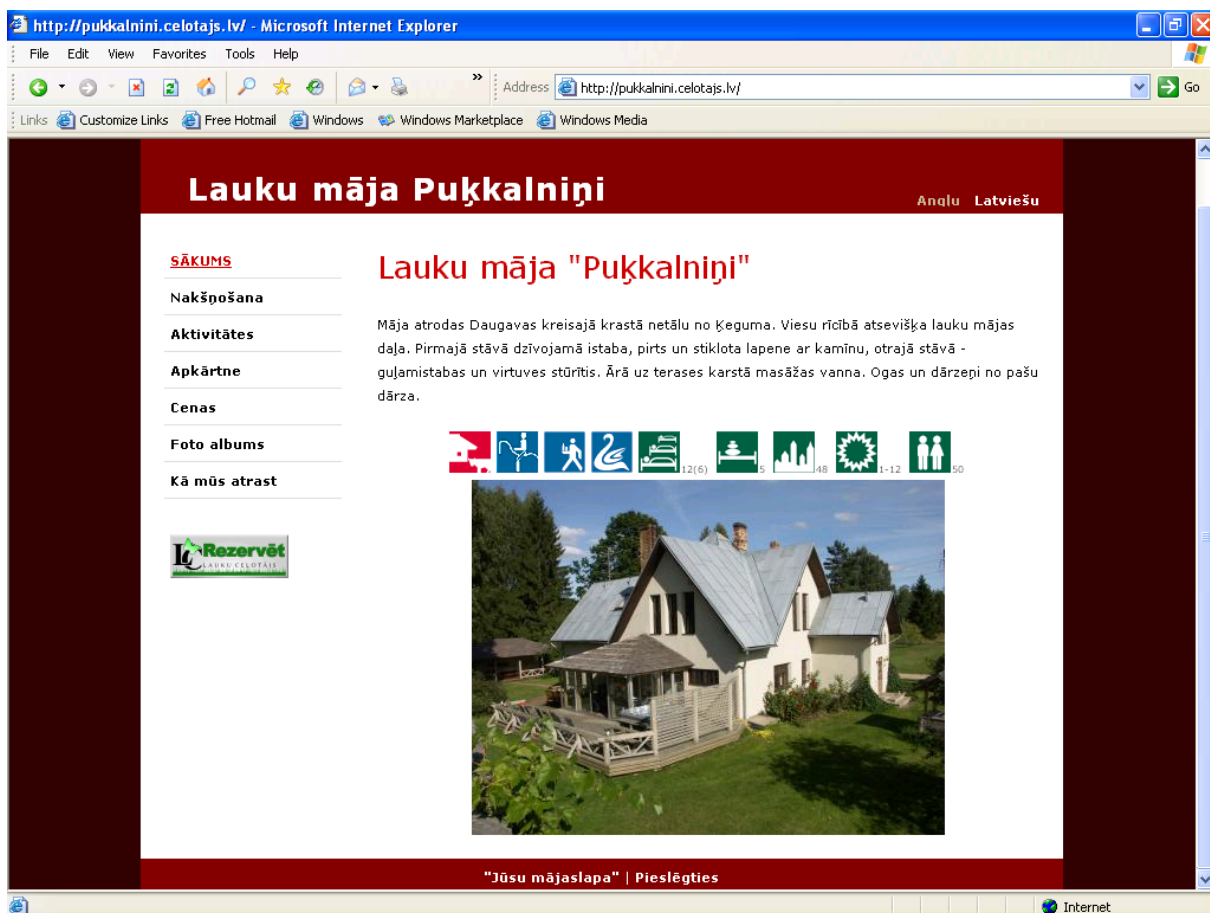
http://pukkalnini.celotajs.lv/ - Microsoft Internet Explorer

File Edit View Favorites Tools Help

Address http://pukkalnini.celotajs.lv/ Go

Links Customize Links Free Hotmail Windows Windows Marketplace Windows Media

Lauku māja Puķkalniņi

Angļu Latviešu

SĀKUMS
Nakšņošana
Aktivitātes
Apkārtne
Cenas
Foto albums
Kā mūs atrast

Rezervēt
LAUKU CEĻOTĀJS

Lauku māja "Puķkalniņi"

Māja atrodas Daugavas kreisajā krastā netālu no Ķeguma. Viesu rīcībā atsevišķa lauku mājas daļa. Pirmajā stāvā dzīvojamā istaba, pirts un stiklota lapene ar kamīnu, otrajā stāvā - guļamistabas un virtuves stūrītis. Ārā uz terases karstā masāžas vanna. Ogas un dārzeņi no pašu dārza.

12(6) 5 48 1-12 50

"Jūsu mājaslapa" | Pieslēgties

Internet